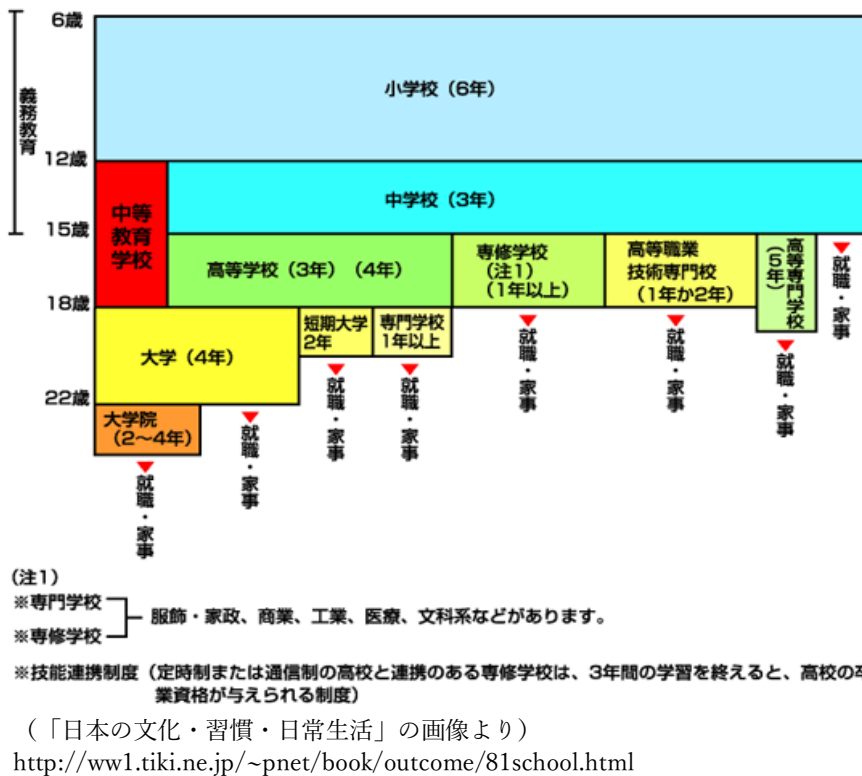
6歳

義務教育

小学校（6年）

12歳

中学校（3年）

15歳

中等教育学校

高等学校（3年）（4年）

専修学校（注1）（1年以上）

高等職業技術専門校（1年か2年）

高等専門学校（5年）

就職・家事

18歳

大学（4年）

短期大学2年

専門学校1年以上

就職・家事

就職・家事

就職・家事

就職・家事

22歳

大学院（2～4年）

就職・家事

就職・家事

就職・家事

（注1）
※専門学校
※専修学校
服飾・家政、商業、工業、医療、文科系などがあります。

※技能連携制度（定時制または通信制の高校と連携のある専修学校は、3年間の学習を終えると、高校の卒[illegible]業資格が与えられる制度）

（「日本の文化・習慣・日常生活」の画像より）
http://ww1.tiki.ne.jp/~pnet/book/outcome/81school.html